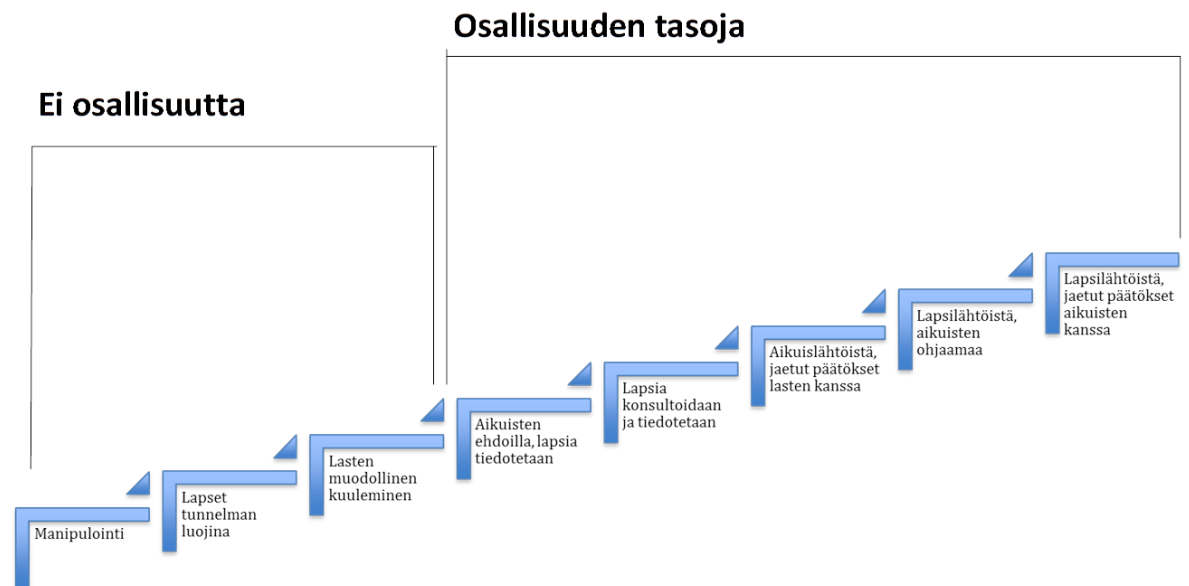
Osallisuuden tasoja

Ei osallisuutta

Manipulointi

Lapset tunnelman luojina

Lasten muodollinen kuuleminen

Aikuisten ehdoilla, lapsia tiedotetaan

Lapsia konsultoidaan ja tiedotetaan

Aikuislähtöistä, jaetut päätökset lasten kanssa

Lapsilähtöistä, aikuisten ohjaamaa

Lapsilähtöistä, jaetut päätökset aikuisten kanssa